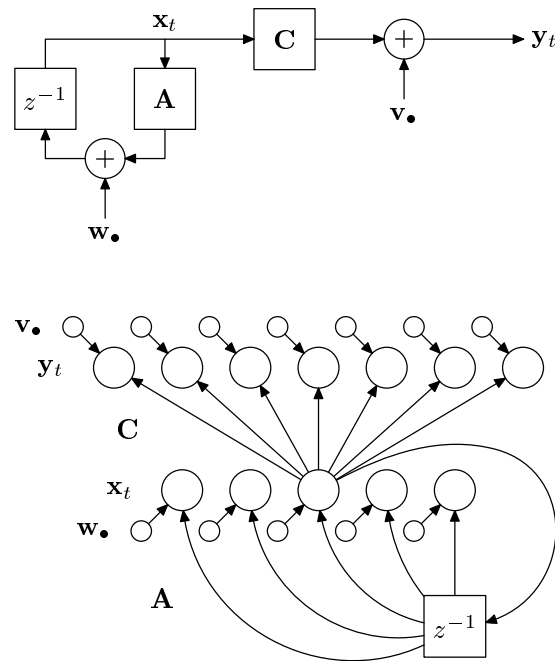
$\mathbf{x}_t$

$\mathbf{C}$

$+$

$\mathbf{y}_t$

$z^{-1}$

$\mathbf{A}$

$\mathbf{v}_\bullet$

$+$

$\mathbf{w}_\bullet$

$\mathbf{v}_\bullet$

$\mathbf{y}_t$

$\mathbf{C}$

$\mathbf{x}_t$

$\mathbf{w}_\bullet$

$\mathbf{A}$

$z^{-1}$